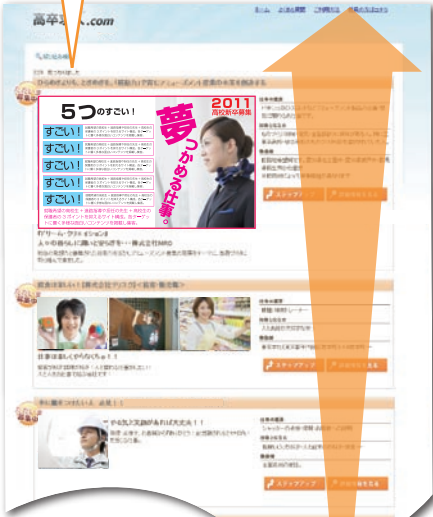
高卒 .com

5つのすごい!

すごい!

すごい!

すごい!

すごい!

2011 高校新卒募集

夢 つかめる仕事。

ステップアップ

ステップアップ

ステップアップ

仕事はまじくやりがいも!!

やる気と笑顔があれば大丈夫!!